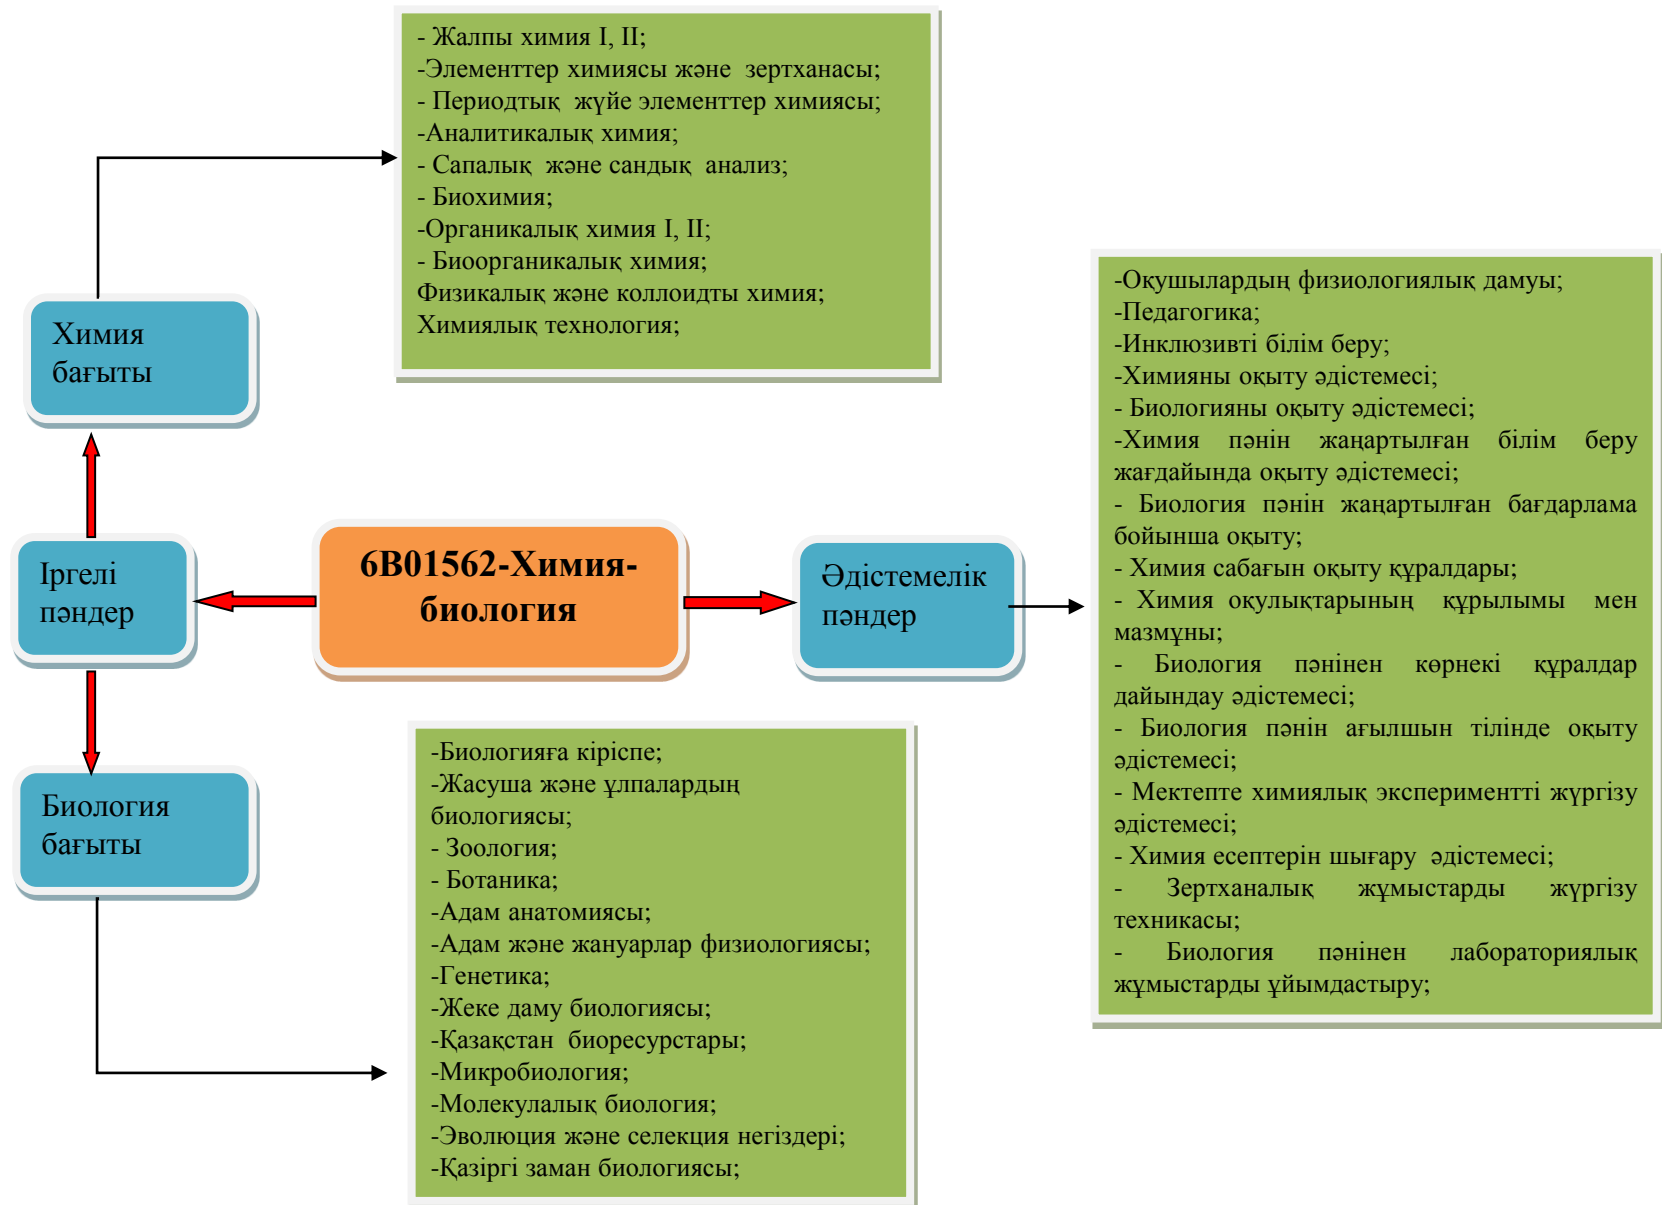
- Жалпы химия I, II;
-Элементтер химиясы және зертханасы;
- Периодтық жүйе элементтер химиясы;
-Аналитикалық химия;
- Сапалық және сандық анализ;
- Биохимия;
-Органикалық химия I, II;
- Биоорганикалық химия;
Физикалық және коллоидты химия;
Химиялық технология;

Химия бағыты

Іргелі пәндер

6В01562-Химия-биология

Әдістемелік пәндер

Биология бағыты

-Оқушылардың физиологиялық дамуы;
-Педагогика;
-Инклюзивті білім беру;
-Химияны оқыту әдістемесі;
- Биологияны оқыту әдістемесі;
-Химия пәнін жаңартылған білім беру жағдайында оқыту әдістемесі;
- Биология пәнін жаңартылған бағдарлама бойынша оқыту;
- Химия сабағын оқыту құралдары;
- Химия оқулықтарының құрылымы мен мазмұны;
- Биология пәнінен көрнекі құралдар дайындау әдістемесі;
- Биология пәнін ағылшын тілінде оқыту әдістемесі;
- Мектепте химиялық экспериментті жүргізу әдістемесі;
- Химия есептерін шығару әдістемесі;
- Зертханалық жұмыстарды жүргізу техникасы;
- Биология пәнінен лабораториялық жұмыстарды ұйымдастыру;

-Биологияға кіріспе;
-Жасуша және ұлпалардың биологиясы;
- Зоология;
- Ботаника;
-Адам анатомиясы;
-Адам және жануарлар физиологиясы;
-Генетика;
-Жеке даму биологиясы;
-Қазақстан биоресурстары;
-Микробиология;
-Молекулалық биология;
-Эволюция және селекция негіздері;
-Қазіргі заман биологиясы;